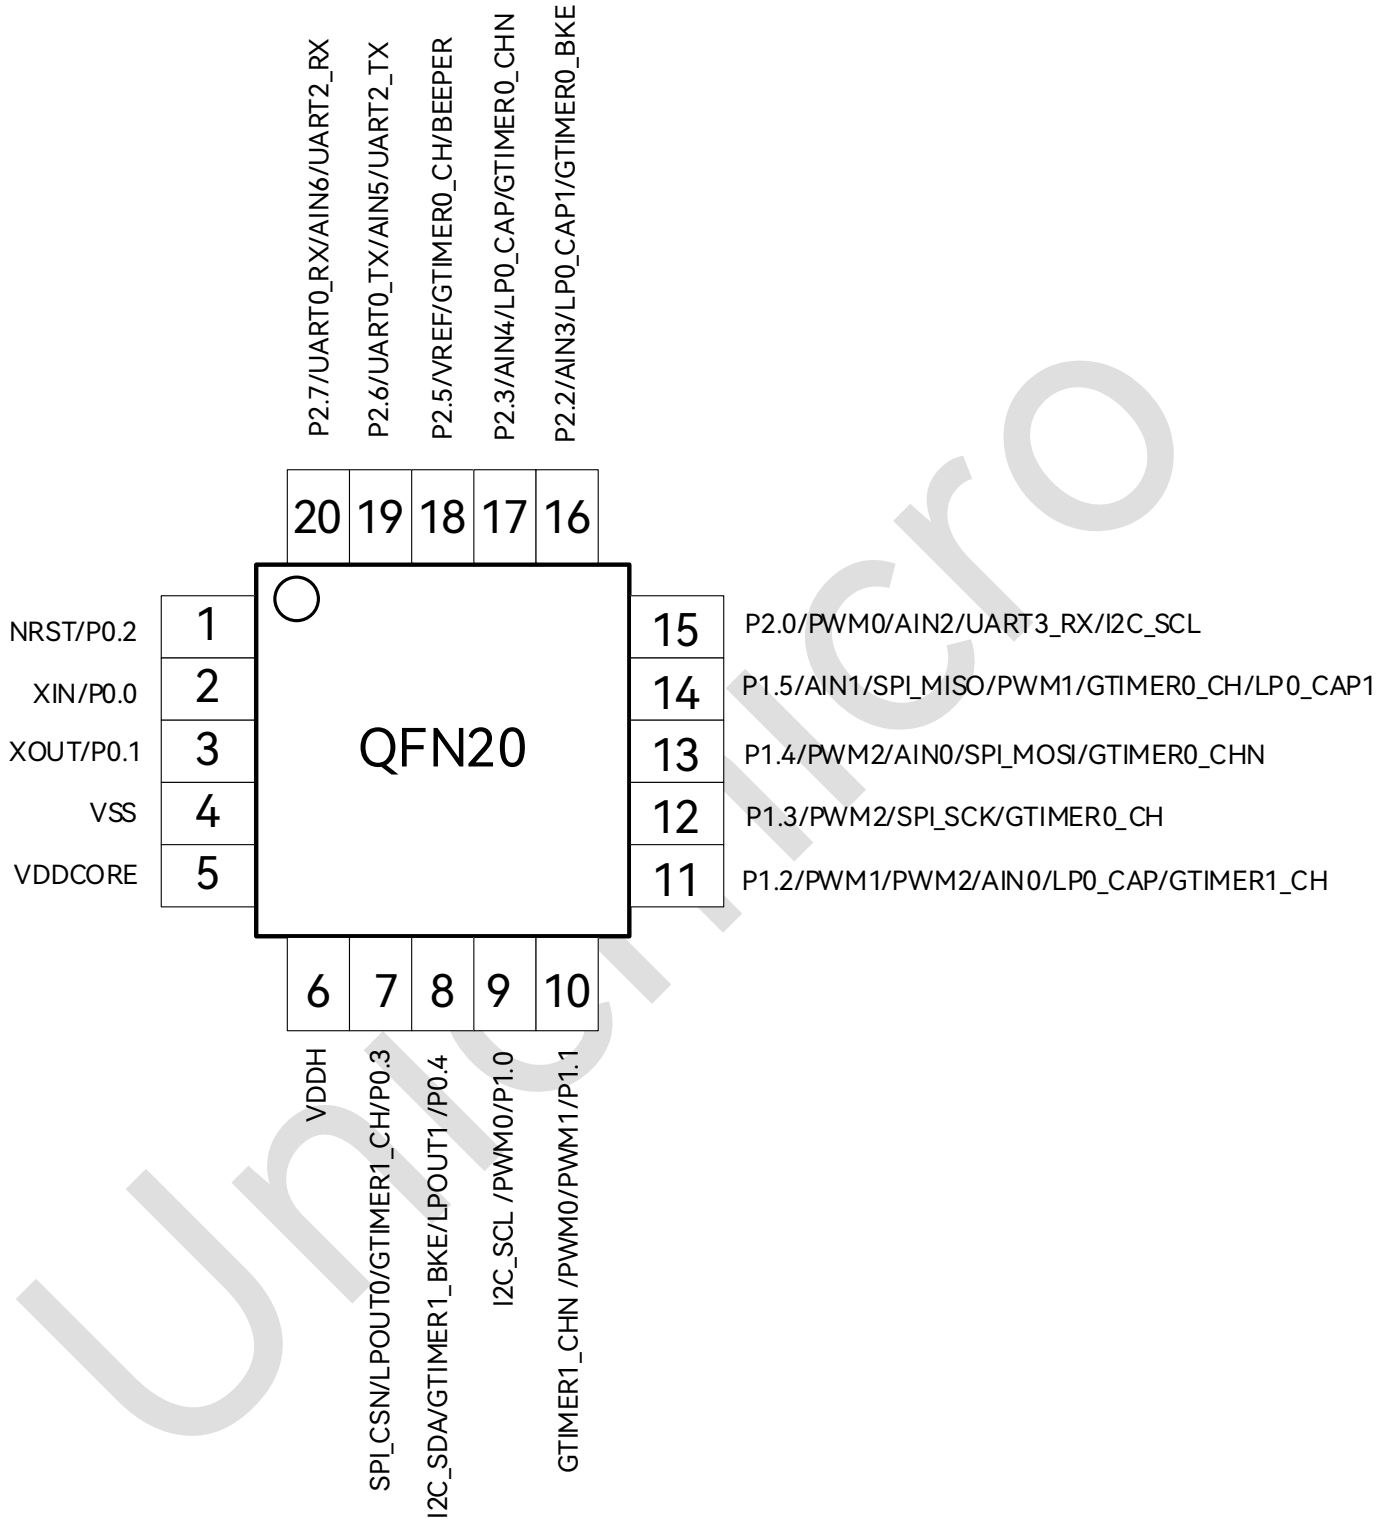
P2.7/UART0_RX/AIN6/UART2_RX
P2.6/UART0_TX/AIN5/UART2_TX
P2.5/VREF/GTIMER0_CH/BEEPER
P2.3/AIN4/LP0_CAP/GTIMER0_CHN
P2.2/AIN3/LP0_CAP1/GTIMER0_BKE

20 19 18 17 16

NRST/P0.2 1
XIN/P0.0 2
XOUT/P0.1 3
VSS 4
VDDCORE 5

QFN20

15 P2.0/PWM0/AIN2/UART3_RX/I2C_SCL
14 P1.5/AIN1/SPI_MISO/PWM1/GTIMER0_CH/LP0_CAP1
13 P1.4/PWM2/AIN0/SPI_MOSI/GTIMER0_CHN
12 P1.3/PWM2/SPI_SCK/GTIMER0_CH
11 P1.2/PWM1/PWM2/AIN0/LP0_CAP/GTIMER1_CH

6 7 8 9 10

VDDH
SPI_CSN/LPOUT0/GTIMER1_CH/P0.3
I2C_SDA/GTIMER1_BKE/LPOUT1 /P0.4
I2C_SCL /PWM0/P1.0
GTIMER1_CHN /PWM0/PWM1/P1.1

Unimicro